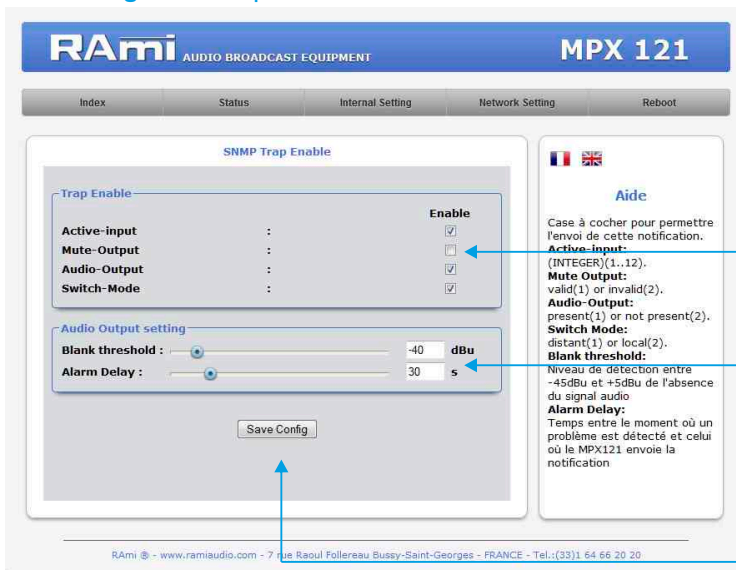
RAmi AUDIO BROADCAST EQUIPMENT

MPX 121

Index | Status | Internal Setting | Network Setting | Reboot

SNMP Trap Enable

Trap Enable

| | | Enable |
|---|---|---|
| Active-input | : | ☑ |
| Mute-Output | : | ☐ |
| Audio-Output | : | ☑ |
| Switch-Mode | : | ☑ |

Audio Output setting

Blank threshold : -40 dBu

Alarm Delay : 30 s

Save Config

Aide

Case à cocher pour permettre l'envoi de cette notification.

Active-input: (INTEGER)(1..12).

Mute Output: valid(1) or invalid(2).

Audio-Output: present(1) or not present(2).

Switch Mode: distant(1) or local(2).

Blank threshold: Niveau de détection entre -45dBu et +5dBu de l'absence du signal audio

Alarm Delay: Temps entre le moment où un problème est détecté et celui où le MPX121 envoie la notification

RAmi ® - www.ramiaudio.com - 7 rue Raoul Follereau Bussy-Saint-Georges - FRANCE - Tel.:(33)1 64 66 20 20